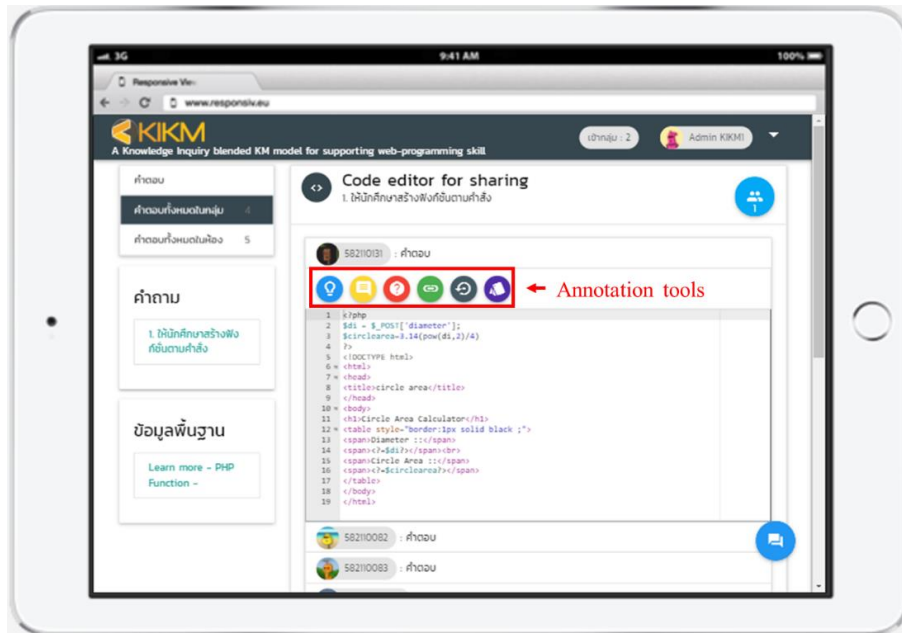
3G 9:41 AM 100%

Responsive View

www.responsiv.eu

KIKM
A Knowledge Inquiry blended KM model for supporting web-programming skill

เข้ากลุ่ม : 2

Admin KIKM1

คำตอบ

คำตอบทั้งหมดในกลุ่ม 4

คำตอบทั้งหมดในห้อง 5

คำถาม

1. ให้นักศึกษาสร้างฟังก์ชันตามคำสั่ง

ข้อมูลพื้นฐาน

Learn more - PHP Function -

<>

Code editor for sharing
1. ให้นักศึกษาสร้างฟังก์ชันตามคำสั่ง

1

582110131 : คำตอบ

Annotation tools

1 <?php
2 $di = $_POST['diameter'];
3 $circlearea=3.14(pow(di,2)/4)
4 ?>
5 <!DOCTYPE html>
6 <html>
7 <head>
8 <title>circle area</title>
9 </head>
10 <body>
11 <h1>Circle Area Calculator</h1>
12 <table style="border:1px solid black ;">
13 <span>Diameter ::</span>
14 <span><?=$di?></span><br>
15 <span>Circle Area ::</span>
16 <span><?=$circlearea?></span>
17 </table>
18 </body>
19 </html>

582110082 : คำตอบ

582110083 : คำตอบ